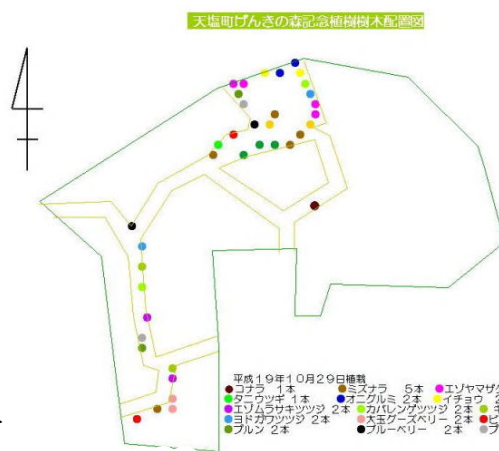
天塩町げんきの森記念植樹樹木配置図

平成19年10月29日植栽
コナラ　1本
タニウツギ　1本
エゾムラサキツツジ　2本
ヨドガワツツジ　2本
プルン　2本
ミズナラ　5本
オニグルミ　2本
カバレンゲツツジ　2本
大玉グーズベリー　2本
ブルーベリー　2本
エゾヤマザク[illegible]
イチョウ　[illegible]
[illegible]